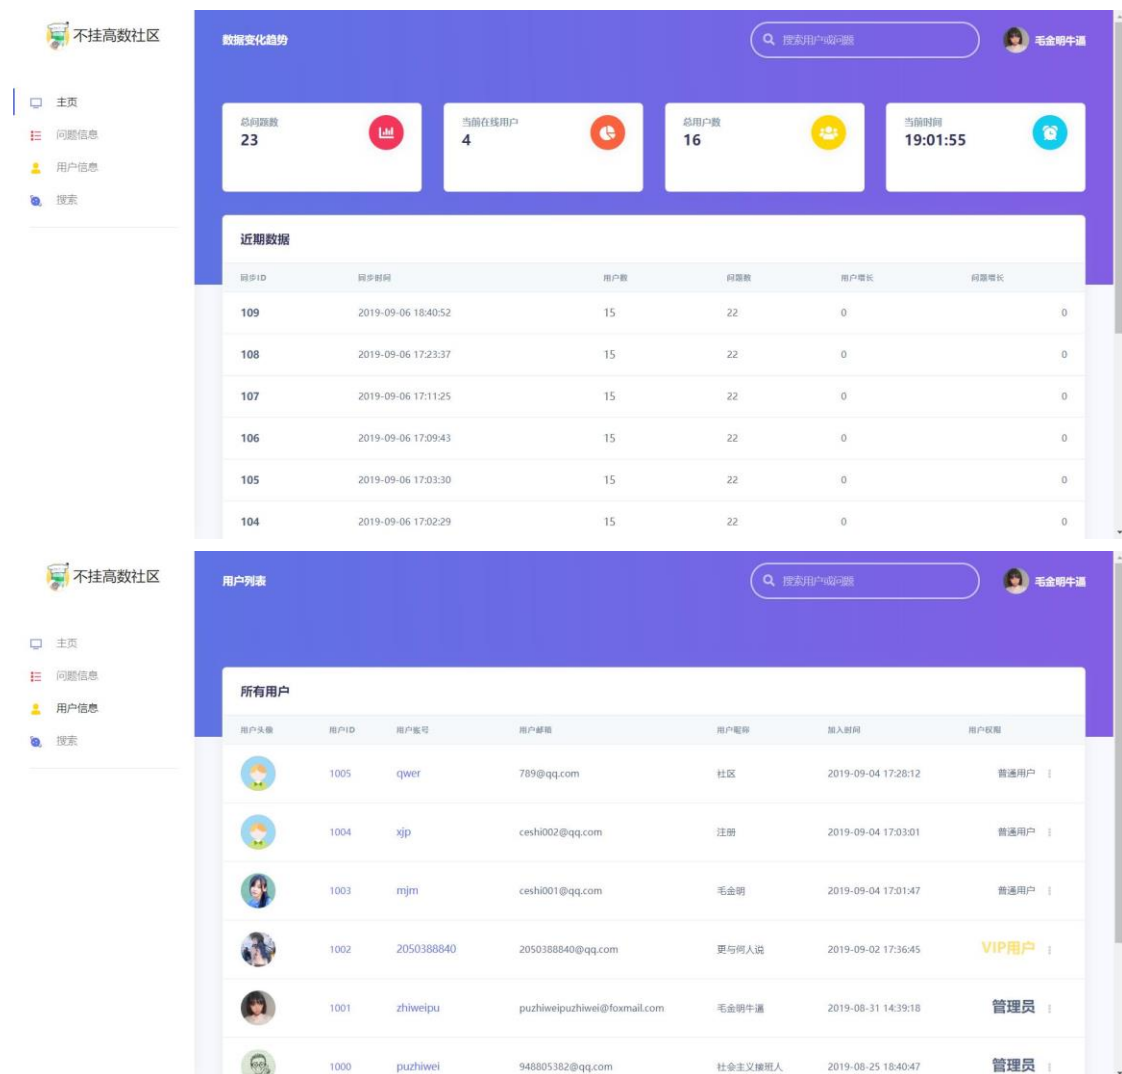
不挂高数社区

主页
问题信息
用户信息
搜索

数据变化趋势

搜索用户或问题

毛金明牛逼

总问题数
23

当前在线用户
4

总用户数
16

当前时间
19:01:55

近期数据

| 同步ID | 同步时间 | 用户数 | 问题数 | 用户增长 | 问题增长 |
|---|---|---|---|---|---|
| 109 | 2019-09-06 18:40:52 | 15 | 22 | 0 | 0 |
| 108 | 2019-09-06 17:23:37 | 15 | 22 | 0 | 0 |
| 107 | 2019-09-06 17:11:25 | 15 | 22 | 0 | 0 |
| 106 | 2019-09-06 17:09:43 | 15 | 22 | 0 | 0 |
| 105 | 2019-09-06 17:03:30 | 15 | 22 | 0 | 0 |
| 104 | 2019-09-06 17:02:29 | 15 | 22 | 0 | 0 |

不挂高数社区

主页
问题信息
用户信息
搜索

用户列表

搜索用户或问题

毛金明牛逼

所有用户

| 用户头像 | 用户ID | 用户账号 | 用户邮箱 | 用户昵称 | 加入时间 | 用户权限 |
|---|---|---|---|---|---|---|
| | 1005 | qwer | 789@qq.com | 社区 | 2019-09-04 17:28:12 | 普通用户 |
| | 1004 | xjp | ceshi002@qq.com | 注册 | 2019-09-04 17:03:01 | 普通用户 |
| | 1003 | mjm | ceshi001@qq.com | 毛金明 | 2019-09-04 17:01:47 | 普通用户 |
| | 1002 | 2050388840 | 2050388840@qq.com | 更与何人说 | 2019-09-02 17:36:45 | VIP用户 |
| | 1001 | zhiweipu | puzhiweipuzhiwei@foxmail.com | 毛金明牛逼 | 2019-08-31 14:39:18 | 管理员 |
| | 1000 | puzhiwei | 948805382@qq.com | 社会主义接班人 | 2019-08-25 18:40:47 | 管理员 |